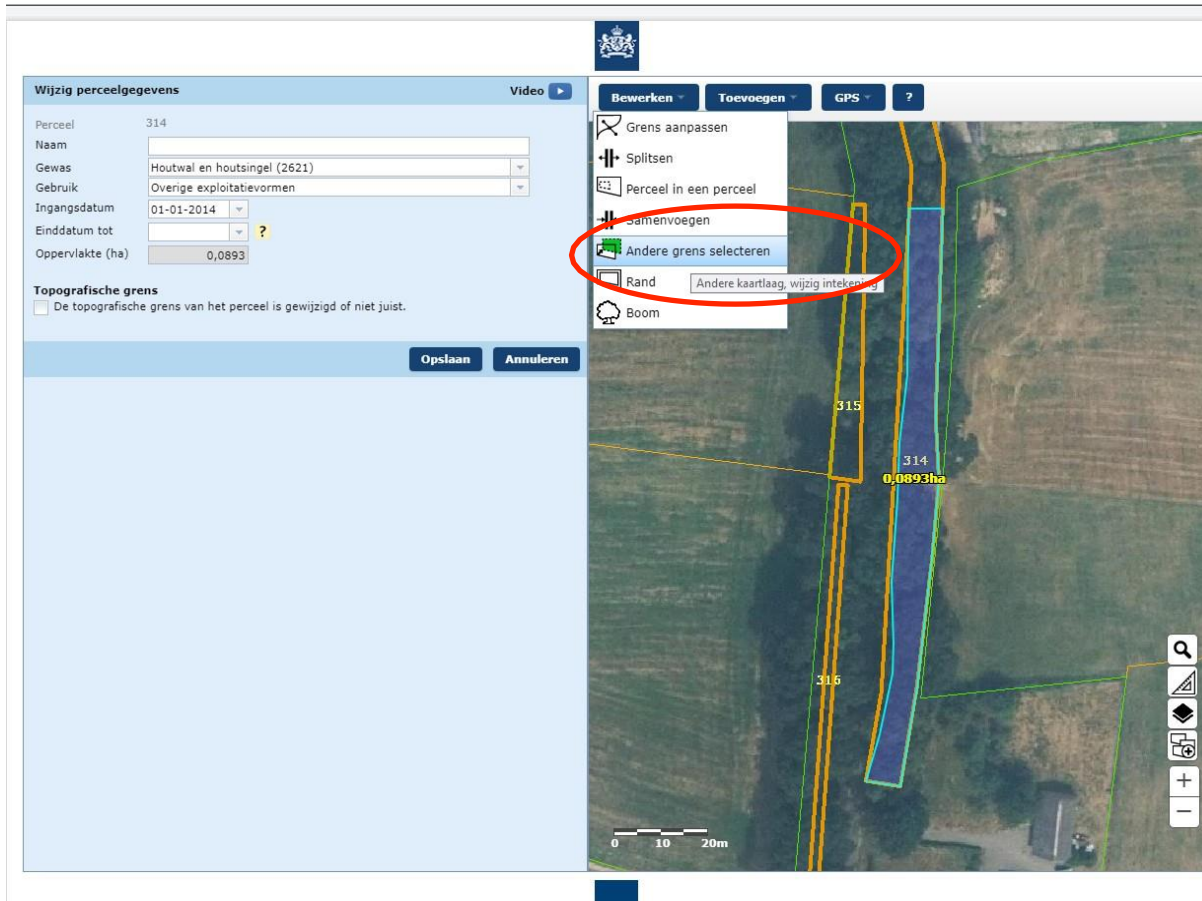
Wijzig perceelgegevens

Video

Perceel 314

Naam

Gewas Houtwal en houtsingel (2621)

Gebruik Overige exploitatievormen

Ingangsdatum 01-01-2014

Einddatum tot ?

Oppervlakte (ha) 0,0893

Topografische grens

De topografische grens van het perceel is gewijzigd of niet juist.

Opslaan Annuleren

Bewerken Toevoegen GPS ?

Grens aanpassen

Splitsen

Perceel in een perceel

Samenvoegen

Andere grens selecteren

Rand

Andere kaartlaag, wijzig intekening

Boom

315

314

0,0893ha

316

0 10 20m

+

−